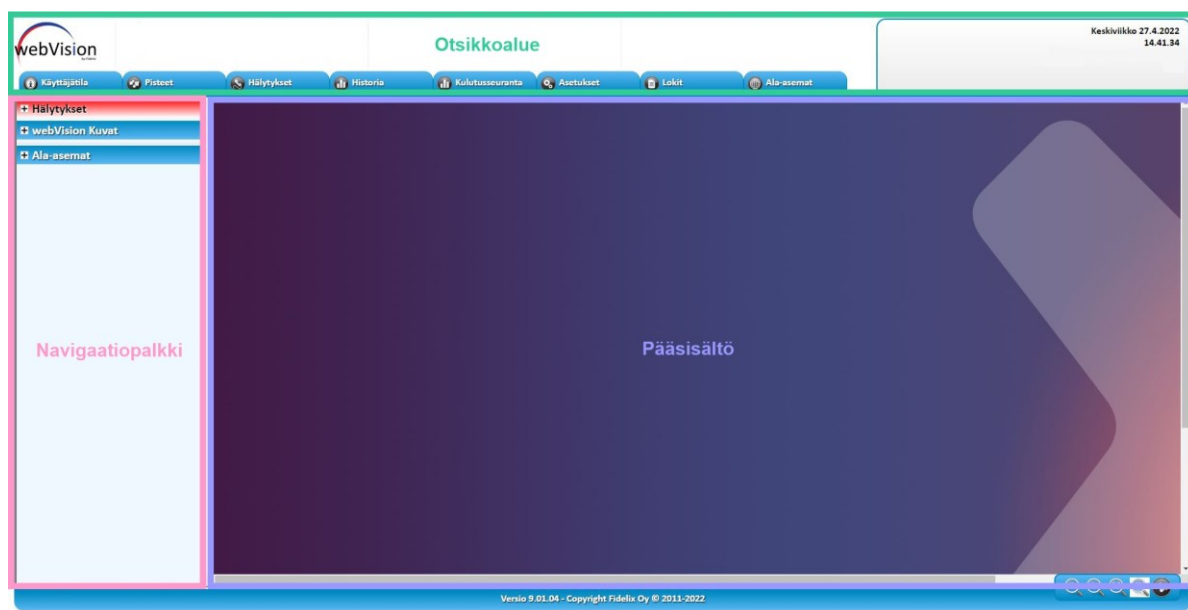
webVision
by Fidelix

Otsikkoalue

Keskiviikko 27.4.2022
14.41.34

Käyttäjätila Pisteet Hälytykset Historia Kulutusseuranta Asetukset Lokit Ala-asemat

+ Hälytykset
+ webVision Kuvat
+ Ala-asemat

Navigaatiopalkki

Pääsisältö

Versio 9.01.04 - Copyright Fidelix Oy © 2011-2022